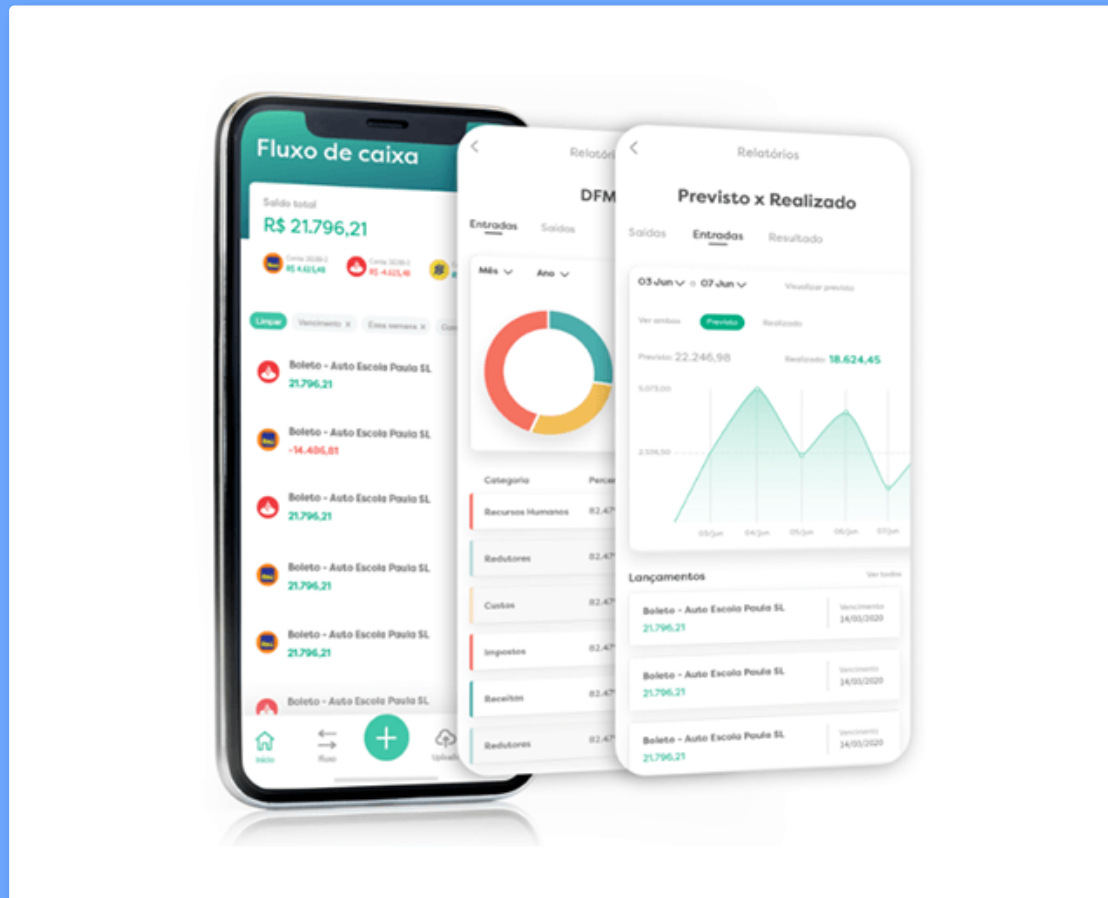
Fluxo de caixa

Saldo total
R$ 21.796,21

Conta 3038-2
R$ 4.625,48

Conta 3038-2
R$ -4.625,48

Limpar
Vencimento ×
Essa semana ×

Boleto - Auto Escola Paula SL
21.796,21

Boleto - Auto Escola Paula SL
-14.406,01

Boleto - Auto Escola Paula SL
21.796,21

Boleto - Auto Escola Paula SL
21.796,21

Boleto - Auto Escola Paula SL
21.796,21

Boleto - Auto Escola Paula SL

Início
Fluxo
Upload

Relatórios

DFM

Entradas
Saídas

Mês
Ano

Categoria
Percen

Recursos Humanos
82,47

Redutores
82,47

Custos
82,47

Impostos
82,47

Receitas
82,47

Redutores
82,47

Relatórios

Previsto x Realizado

Saídas
Entradas
Resultado

03 Jun
07 Jun
Visualizar previsto

Ver ambos
Previsto
Realizado

Previsto 22.246,98
Realizado 18.624,45

5.073,00
2.536,50

03/Jun
04/Jun
05/Jun
06/Jun
07/Jun

Lançamentos
Ver todos

Boleto - Auto Escola Paula SL
21.796,21
Vencimento
24/03/2020

Boleto - Auto Escola Paula SL
21.796,21
Vencimento
24/03/2020

Boleto - Auto Escola Paula SL
21.796,21
Vencimento
24/03/2020